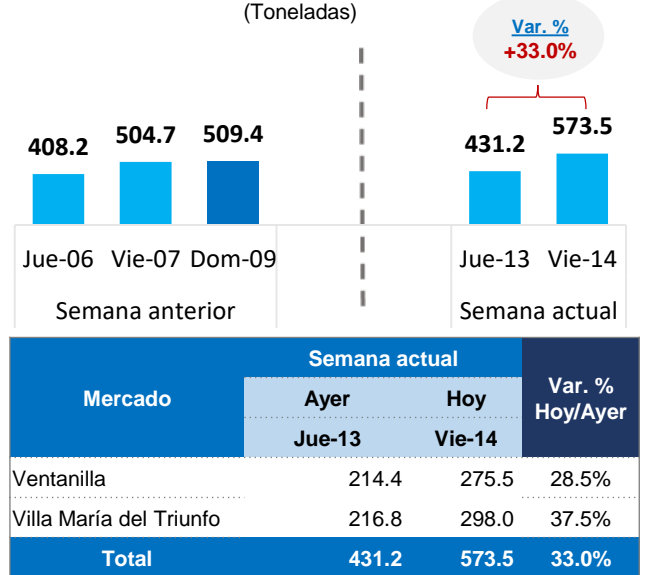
(Toneladas)

Var. %
+33.0%

408.2
504.7
509.4
431.2
573.5

Jue-06 Vie-07 Dom-09
Semana anterior

Jue-13 Vie-14
Semana actual

| Mercado | Semana actual Ayer Jue-13 | Semana actual Hoy Vie-14 | Var. % Hoy/Ayer |
|---|---|---|---|
| Ventanilla | 214.4 | 275.5 | 28.5% |
| Villa María del Triunfo | 216.8 | 298.0 | 37.5% |
| Total | 431.2 | 573.5 | 33.0% |